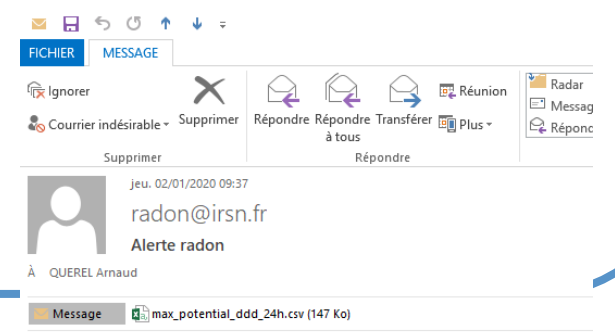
FICHIER MESSAGE

Ignorer
Courrier indésirable
Supprimer
Supprimer

Répondre
Répondre à tous
Transférer
Réunion
Plus
Répondre

Radar
Messag
Répon

jeu. 02/01/2020 09:37
radon@irsn.fr
Alerte radon

À QUEREL Arnaud

Message
max_potential_ddd_24h.csv (147 Ko)